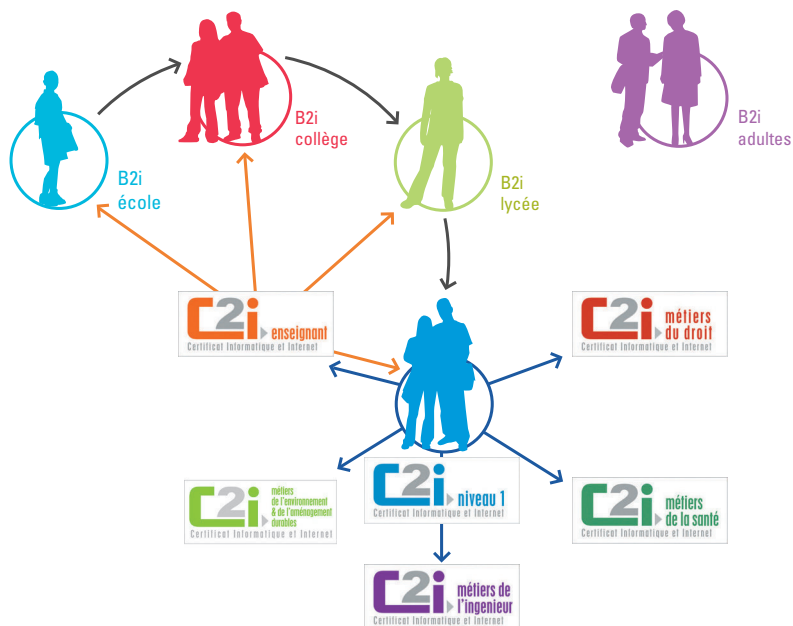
B2i
école

B2i
collège

B2i
lycée

B2i
adultes

C2i enseignant
Certificat Informatique et Internet

C2i métiers du droit
Certificat Informatique et Internet

C2i métiers de l'environnement & de l'aménagement durables
Certificat Informatique et Internet

C2i niveau 1
Certificat Informatique et Internet

C2i métiers de la santé
Certificat Informatique et Internet

C2i métiers de l'ingenieur
Certificat Informatique et Internet